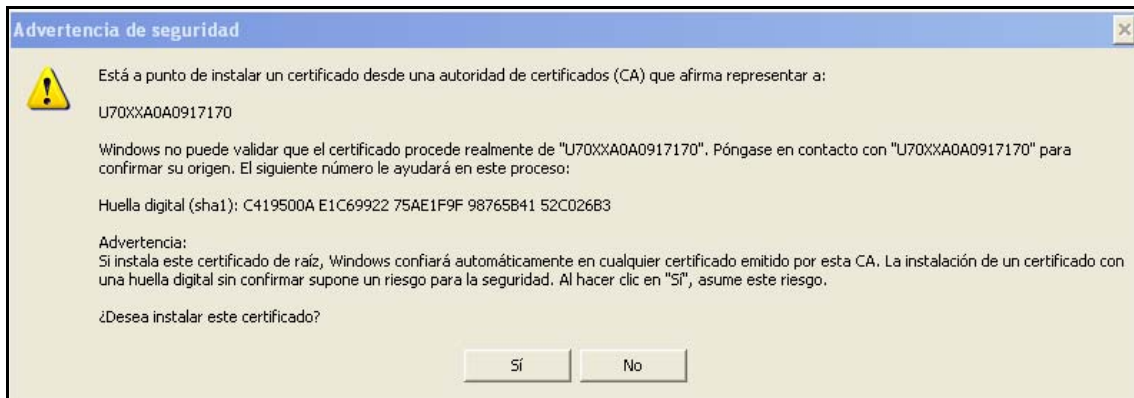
Advertencia de seguridad

Está a punto de instalar un certificado desde una autoridad de certificados (CA) que afirma representar a:

U70XXA0A0917170

Windows no puede validar que el certificado procede realmente de "U70XXA0A0917170". Póngase en contacto con "U70XXA0A0917170" para confirmar su origen. El siguiente número le ayudará en este proceso:

Huella digital (sha1): C419500A E1C69922 75AE1F9F 98765B41 52C026B3

Advertencia:
Si instala este certificado de raíz, Windows confiará automáticamente en cualquier certificado emitido por esta CA. La instalación de un certificado con una huella digital sin confirmar supone un riesgo para la seguridad. Al hacer clic en "Sí", asume este riesgo.

¿Desea instalar este certificado?

Sí

No